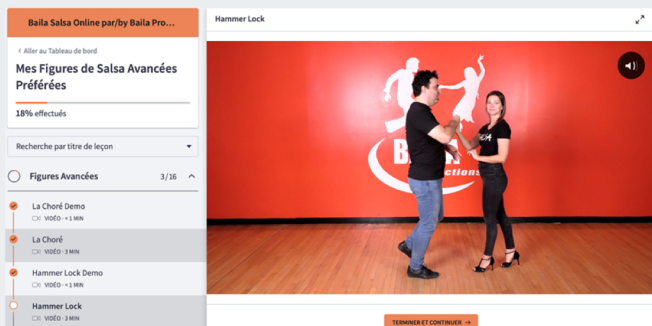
Baila Salsa Online par/by Baila Pro...

‹ Aller au Tableau de bord

Mes Figures de Salsa Avancées Préférées

18% effectués

Recherche par titre de leçon

Figures Avancées 3/16

La Choré Demo
VIDÉO • < 1 MIN

La Choré
VIDÉO • 3 MIN

Hammer Lock Demo
VIDÉO • < 1 MIN

Hammer Lock
VIDÉO • 3 MIN

Hammer Lock

BA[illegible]
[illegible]ctions

TERMINER ET CONTINUER →